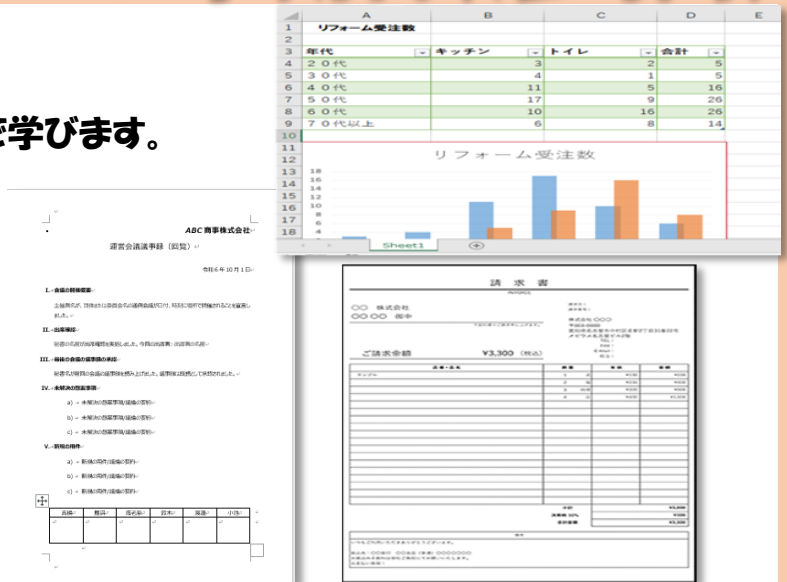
を学びます。

ABC 商事株式会社
運営会議議事録（回覧）
令和６年 10 月 1 日

I. 会議の開催概要
II. 出席者
III. 前回の会議の議事録の承認
IV. 未解決の議題事項
a) 未解決の議題事項(議論の要約)
b) 未解決の議題事項(議論の要約)
c) 未解決の議題事項(議論の要約)
V. 新規の用件
a) 新規の用件(議論の要約)
b) 新規の用件(議論の要約)
c) 新規の用件(議論の要約)

| 高橋 | 難井 | 西尾 | 鈴木 | 渡邊 | 小池 |
|---|---|---|---|---|---|
| | | | | | |

| | A | B | C | D | E |
|---|---|---|---|---|---|
| 1 | リフォーム受注数 | | | | |
| 2 | | | | | |
| 3 | 年代 | キッチン | トイレ | 合計 | |
| 4 | ２０代 | 3 | 2 | 5 | |
| 5 | ３０代 | 4 | 1 | 5 | |
| 6 | ４０代 | 11 | 5 | 16 | |
| 7 | ５０代 | 17 | 9 | 26 | |
| 8 | ６０代 | 10 | 16 | 26 | |
| 9 | ７０代以上 | 6 | 8 | 14 | |
| 10 | | | | | |

リフォーム受注数
18
16
14
12
10
8
Sheet1

請 求 書
〇〇 株式会社
〇〇〇〇 御中
ご請求金額 ¥3,300 (税込)
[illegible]